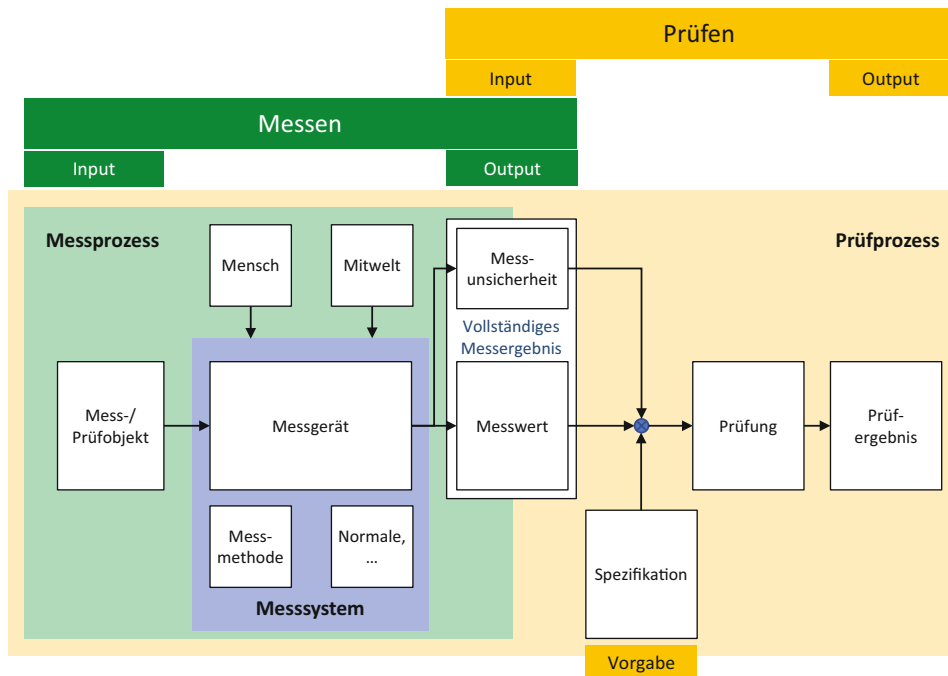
Prüfen

Input

Output

Messen

Input

Output

Messprozess

Prüfprozess

Mensch

Mitwelt

Mess-unsicherheit

Vollständiges Messergebnis

Mess-/ Prüfobjekt

Messgerät

Messwert

Prüfung

Prüf-ergebnis

Mess-methode

Normale, ...

Messsystem

Spezifikation

Vorgabe